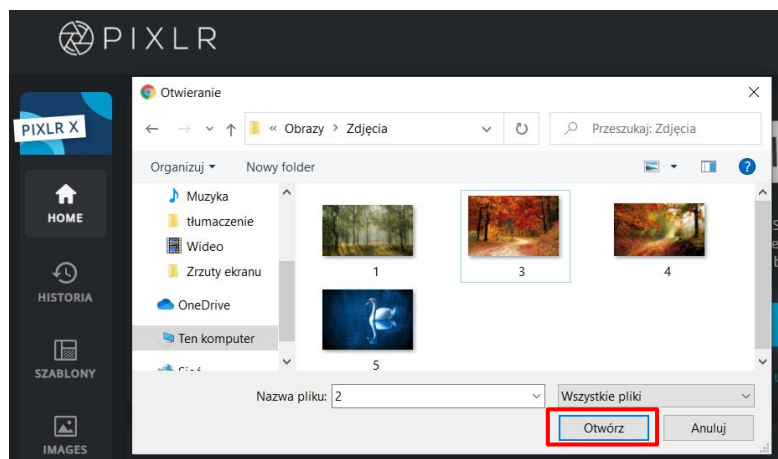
PIXLR

PIXLR X

HOME

HISTORIA

SZABLONY

IMAGES

Otwieranie

« Obrazy › Zdjęcia

Przeszukaj: Zdjęcia

Organizuj ▾ Nowy folder

Muzyka
tłumaczenie
Wideo
Zrzuty ekranu
OneDrive
Ten komputer
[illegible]

1
3
4
5

Nazwa pliku: 2

Wszystkie pliki

Otwórz

Anuluj